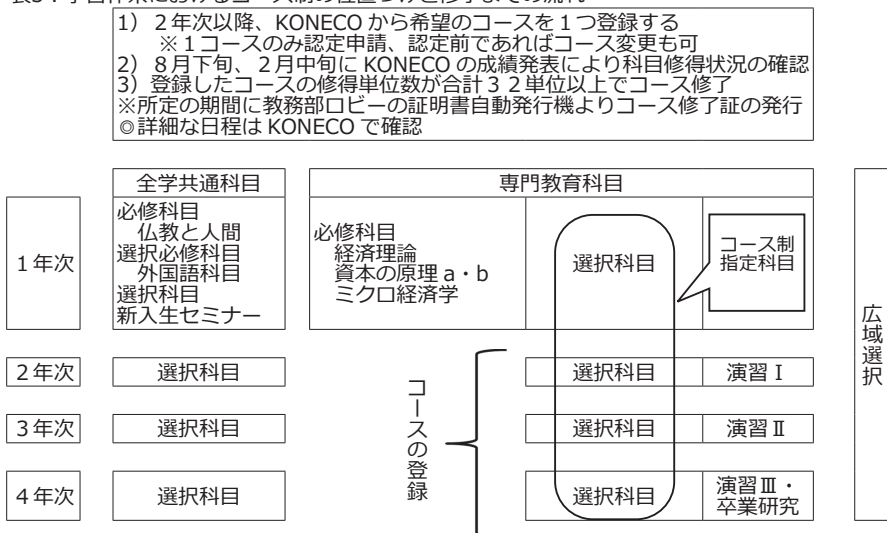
表 1 学科未における コース 制の 往 登 り 斤 と 何 し と な り の 流 れ

1） 2年次以降、KONECO から希望のコースを１つ登録する
※１コースのみ認定申請、認定前であればコース変更も可
2） 8月下旬、2月中旬に KONECO の成績発表により科目修得状況の確認
3） 登録したコースの修得単位数が合計３２単位以上でコース修了
※所定の期間に教務部ロビーの証明書自動発行機よりコース修了証の発行
◎詳細な日程は KONECO で確認

| | 全学共通科目 | 専門教育科目 | | |
|---|---|---|---|---|
| 1年次 | 必修科目 仏教と人間 選択必修科目 外国語科目 選択科目 新入生セミナー | 必修科目 経済理論 資本の原理 a・b ミクロ経済学 | 選択科目 | コース制指定科目 |
| 2年次 | 選択科目 | | 選択科目 | 演習Ⅰ |
| 3年次 | 選択科目 | | 選択科目 | 演習Ⅱ |
| 4年次 | 選択科目 | | 選択科目 | 演習Ⅲ・卒業研究 |

コースの登録

広域選択